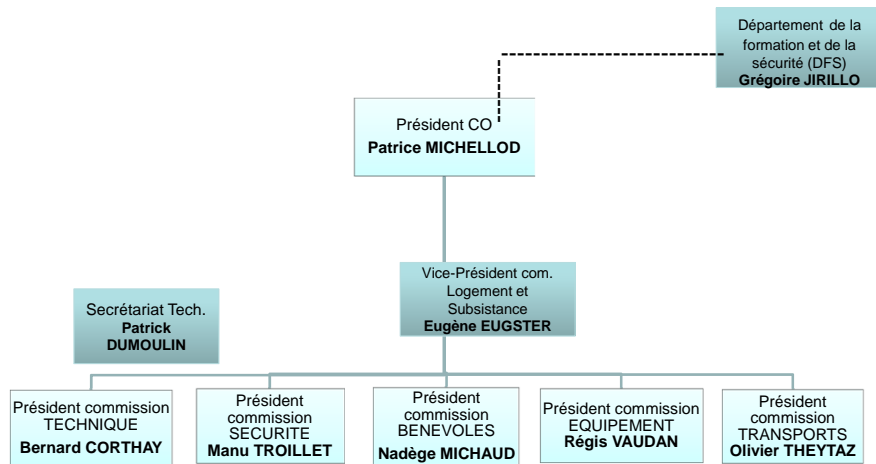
Département de la formation et de la sécurité (DFS)
**Grégoire JIRILLO**

Président CO
**Patrice MICHELLOD**

Vice-Président com. Logement et Subsistance
**Eugène EUGSTER**

Secrétariat Tech.
**Patrick DUMOULIN**

Président commission TECHNIQUE
**Bernard CORTHAY**

Président commission SECURITE
**Manu TROILLET**

Président commission BENEVOLES
**Nadège MICHAUD**

Président commission EQUIPEMENT
**Régis VAUDAN**

Président commission TRANSPORTS
**Olivier THEYTAZ**